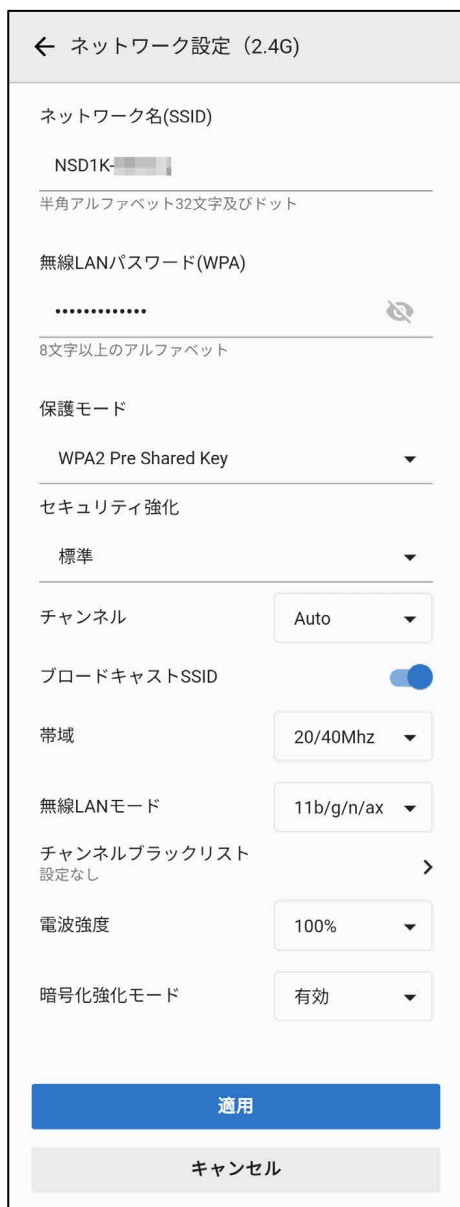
← ネットワーク設定（2.4G)

ネットワーク名(SSID)

NSD1K-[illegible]

半角アルファベット32文字及びドット

無線LANパスワード(WPA)

•••••••••••••

8文字以上のアルファベット

保護モード

WPA2 Pre Shared Key

セキュリティ強化

標準

チャンネル

Auto

ブロードキャストSSID

帯域

20/40Mhz

無線LANモード

11b/g/n/ax

チャンネルブラックリスト
設定なし

電波強度

100%

暗号化強化モード

有効

適用

キャンセル